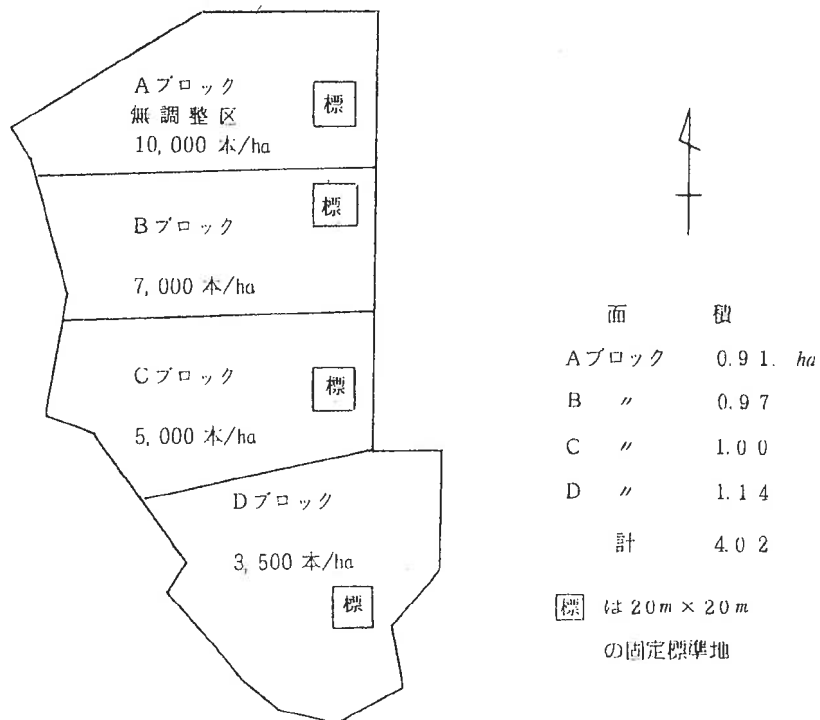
Aブロック
無調整区
10,000 本/ha

標

標

Bブロック

7,000 本/ha

Cブロック

標

5,000 本/ha

Dブロック

3,500 本/ha

標

| 面 | 積 |
|---|---|
| Aブロック | 0.91. ha |
| B 〃 | 0.97 |
| C 〃 | 1.00 |
| D 〃 | 1.14 |
| 計 | 4.02 |

標 は $20m \times 20m$ の固定標準地